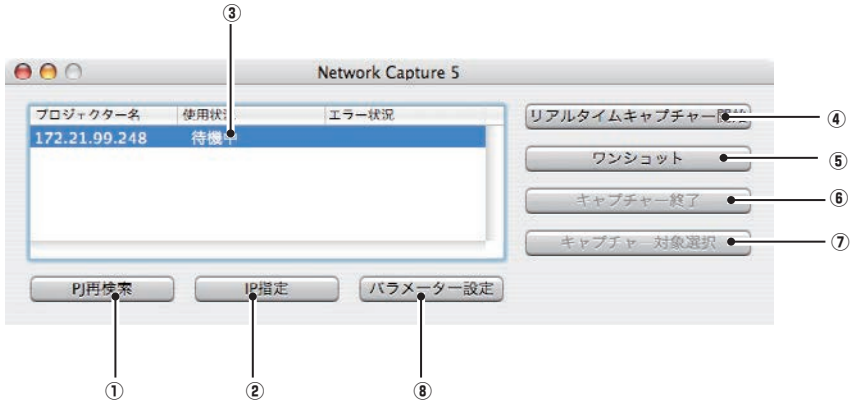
③

Network Capture 5

| プロジェクター名 | 使用状況 | エラー状況 |
|---|---|---|
| 172.21.99.248 | 待機中 | |

リアルタイムキャプチャー開始 ④

ワンショット ⑤

キャプチャー終了 ⑥

キャプチャー対象選択 ⑦

PJ再検索

IP指定

パラメーター設定

① ② ⑧